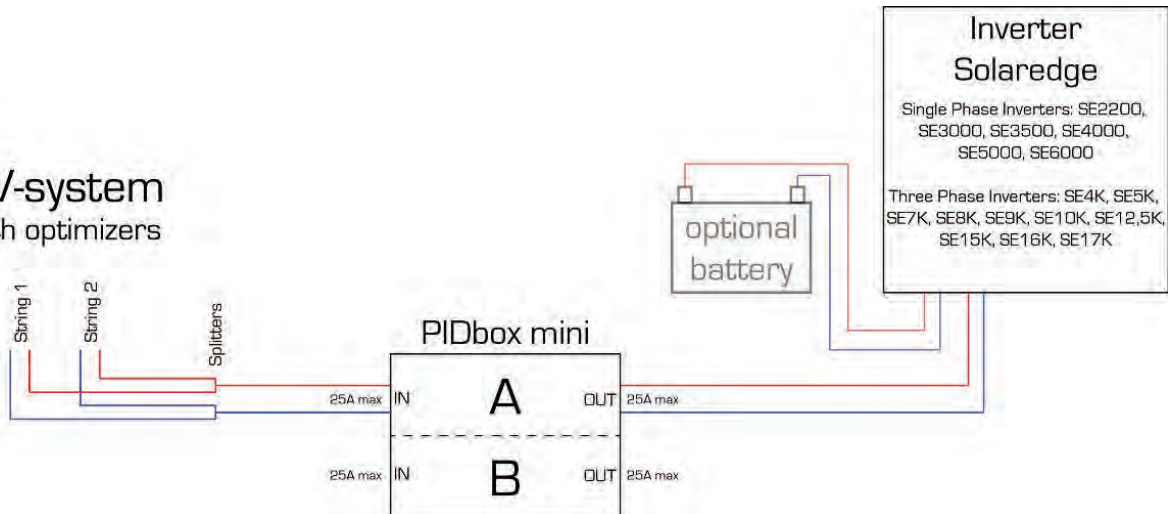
/-system
h optimizers

String 1

String 2

Splitters

Inverter
Solaredge

Single Phase Inverters: SE2200, SE3000, SE3500, SE4000, SE5000, SE6000

Three Phase Inverters: SE4K, SE5K, SE7K, SE8K, SE9K, SE10K, SE12,5K, SE15K, SE16K, SE17K

optional battery

PIDbox mini

25A max IN

A

OUT 25A max

25A max IN

B

OUT 25A max